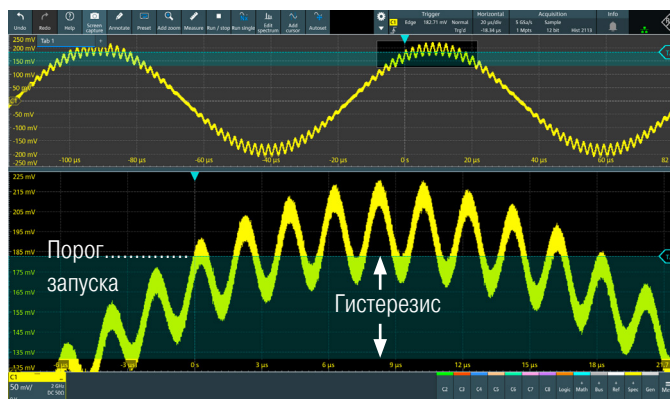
Undo Redo Help Screen capture Annotate Preset Add zoom Measure Run / stop Run single Edit spectrum Add cursor Autoset

Trigger C1 Edge 182.71 mV Normal Trg'd
Horizontal 20 µs/div -18.34 µs
Acquisition 5 GSa/s 1 Mpts Sample 12 bit Hist: 2115
Info

Tab 1

250 mV
200 mV
150 mV
100 mV
50 mV
0 mV
-50 mV
-100 mV
-150 mV
-200 mV
-250 mV

-100 µs -80 µs -60 µs -40 µs -20 µs 0 s 20 µs 40 µs 60 µs 82

225 mV
215 mV
205 mV
195 mV
185 mV
175 mV
165 mV
155 mV
145 mV
135 mV

Порог............
запуска

Гистерезис

-3 µs 0 s 3 µs 6 µs 9 µs 12 µs 15 µs 18 µs 21

C1
50 mV/
2 GHz
DC 50Ω

C2 C3 C4 C5 C6 C7 C8 Logic Math Bus Ref Spec Gen Menu